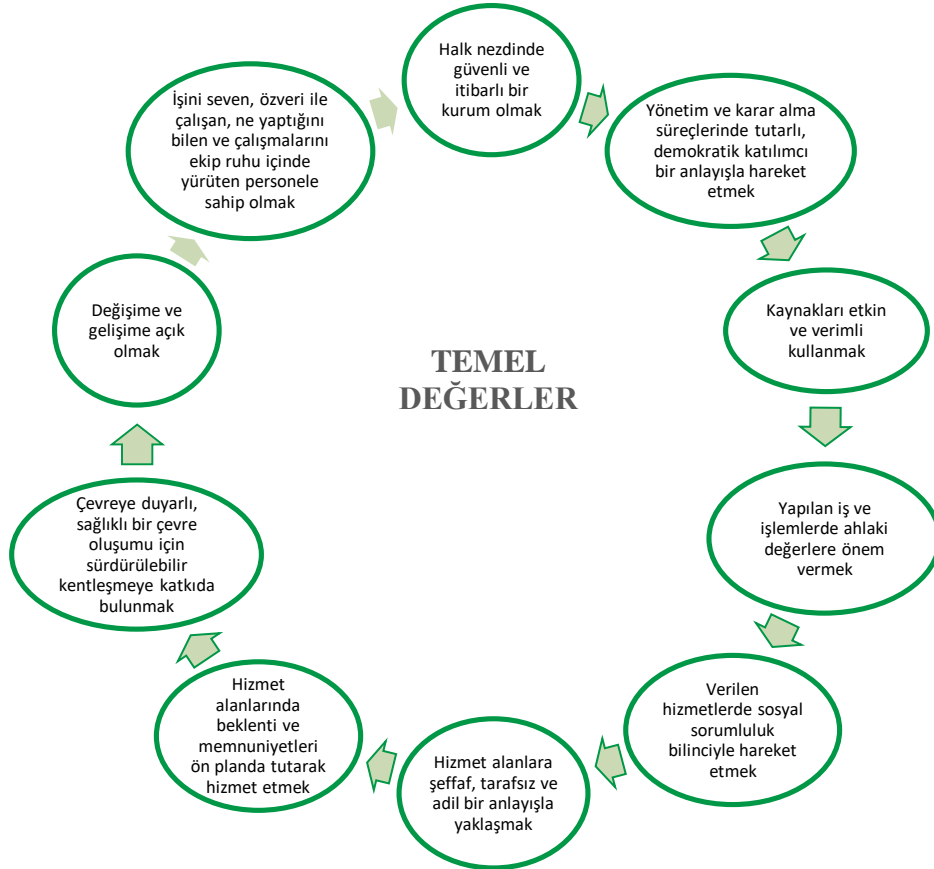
TEMEL DEĞERLER

Halk nezdinde güvenli ve itibarlı bir kurum olmak

Yönetim ve karar alma süreçlerinde tutarlı, demokratik katılımcı bir anlayışla hareket etmek

Kaynakları etkin ve verimli kullanmak

Yapılan iş ve işlemlerde ahlaki değerlere önem vermek

Verilen hizmetlerde sosyal sorumluluk bilinciyle hareket etmek

Hizmet alanlara şeffaf, tarafsız ve adil bir anlayışla yaklaşmak

Hizmet alanlarında beklenti ve memnuniyetleri ön planda tutarak hizmet etmek

Çevreye duyarlı, sağlıklı bir çevre oluşumu için sürdürülebilir kentleşmeye katkıda bulunmak

Değişime ve gelişime açık olmak

İşini seven, özveri ile çalışan, ne yaptığını bilen ve çalışmalarını ekip ruhu içinde yürüten personele sahip olmak